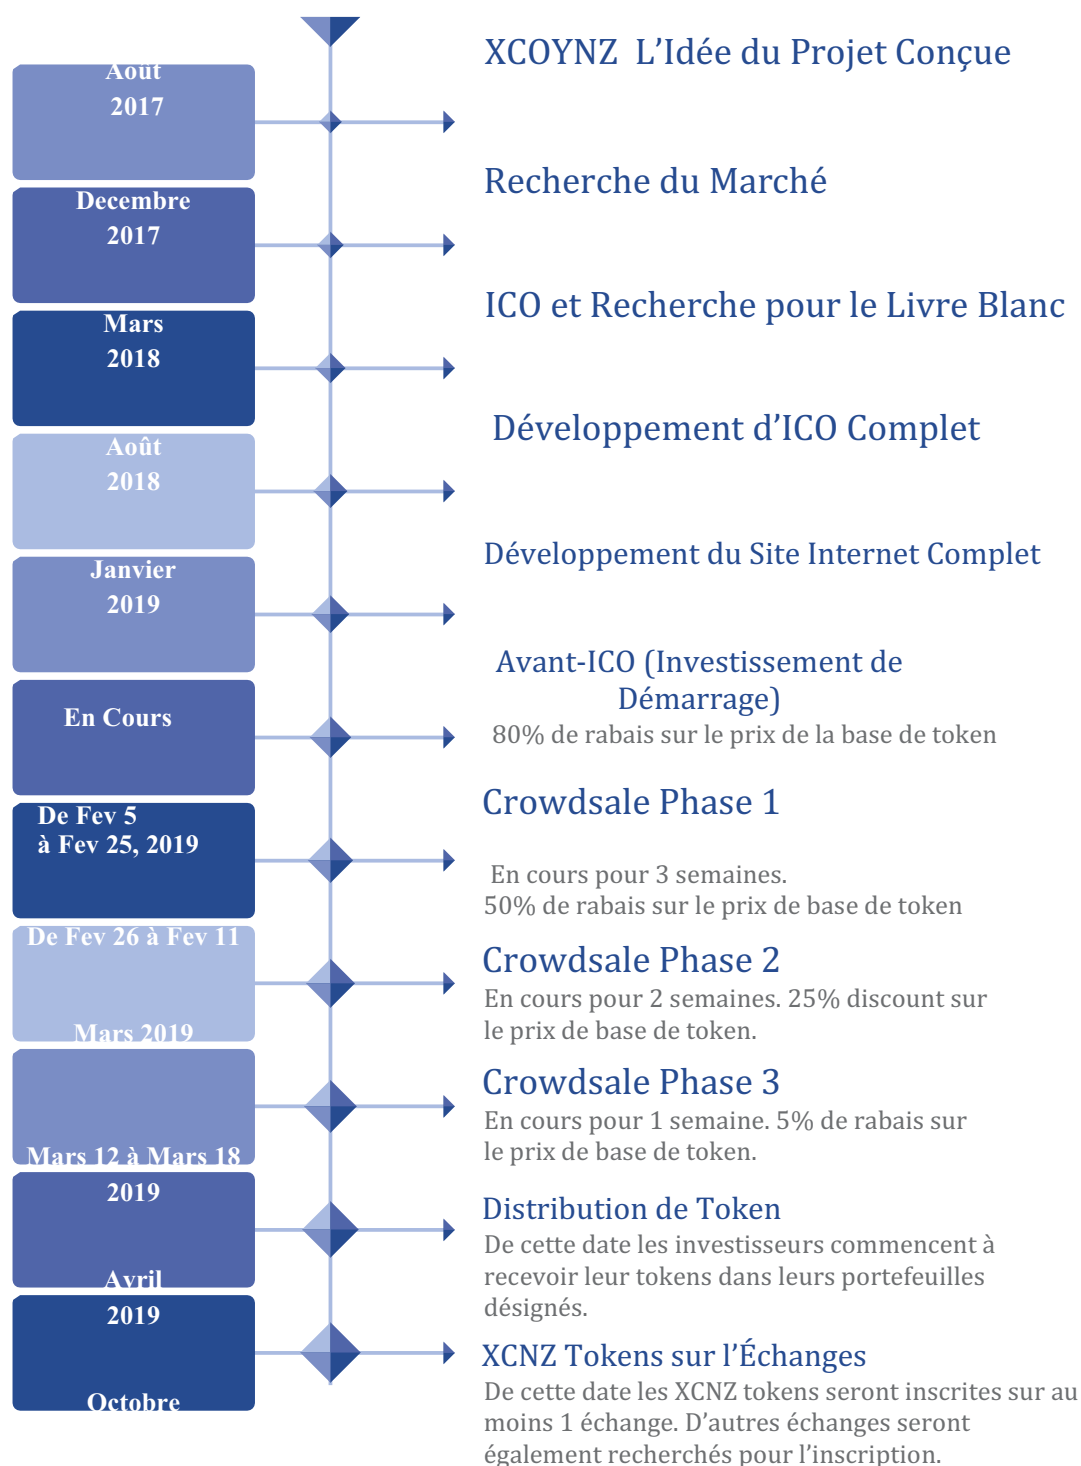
Août
2017

Decembre
2017

Mars
2018

Août
2018

Janvier
2019

En Cours

De Fev 5
à Fev 25, 2019

De Fev 26 à Fev 11

Mars 2019

Mars 12 à Mars 18

2019

Avril

2019

Octobre

XCOYNZ L'Idée du Projet Conçue

Recherche du Marché

ICO et Recherche pour le Livre Blanc

Développement d'ICO Complet

Développement du Site Internet Complet

Avant-ICO (Investissement de Démarrage)

80% de rabais sur le prix de la base de token

Crowdsale Phase 1

En cours pour 3 semaines.
50% de rabais sur le prix de base de token

Crowdsale Phase 2

En cours pour 2 semaines. 25% discount sur le prix de base de token.

Crowdsale Phase 3

En cours pour 1 semaine. 5% de rabais sur le prix de base de token.

Distribution de Token

De cette date les investisseurs commencent à recevoir leur tokens dans leurs portefeuilles désignés.

XCNZ Tokens sur l'Échanges

De cette date les XCNZ tokens seront inscrites sur au moins 1 échange. D'autres échanges seront également recherchés pour l'inscription.